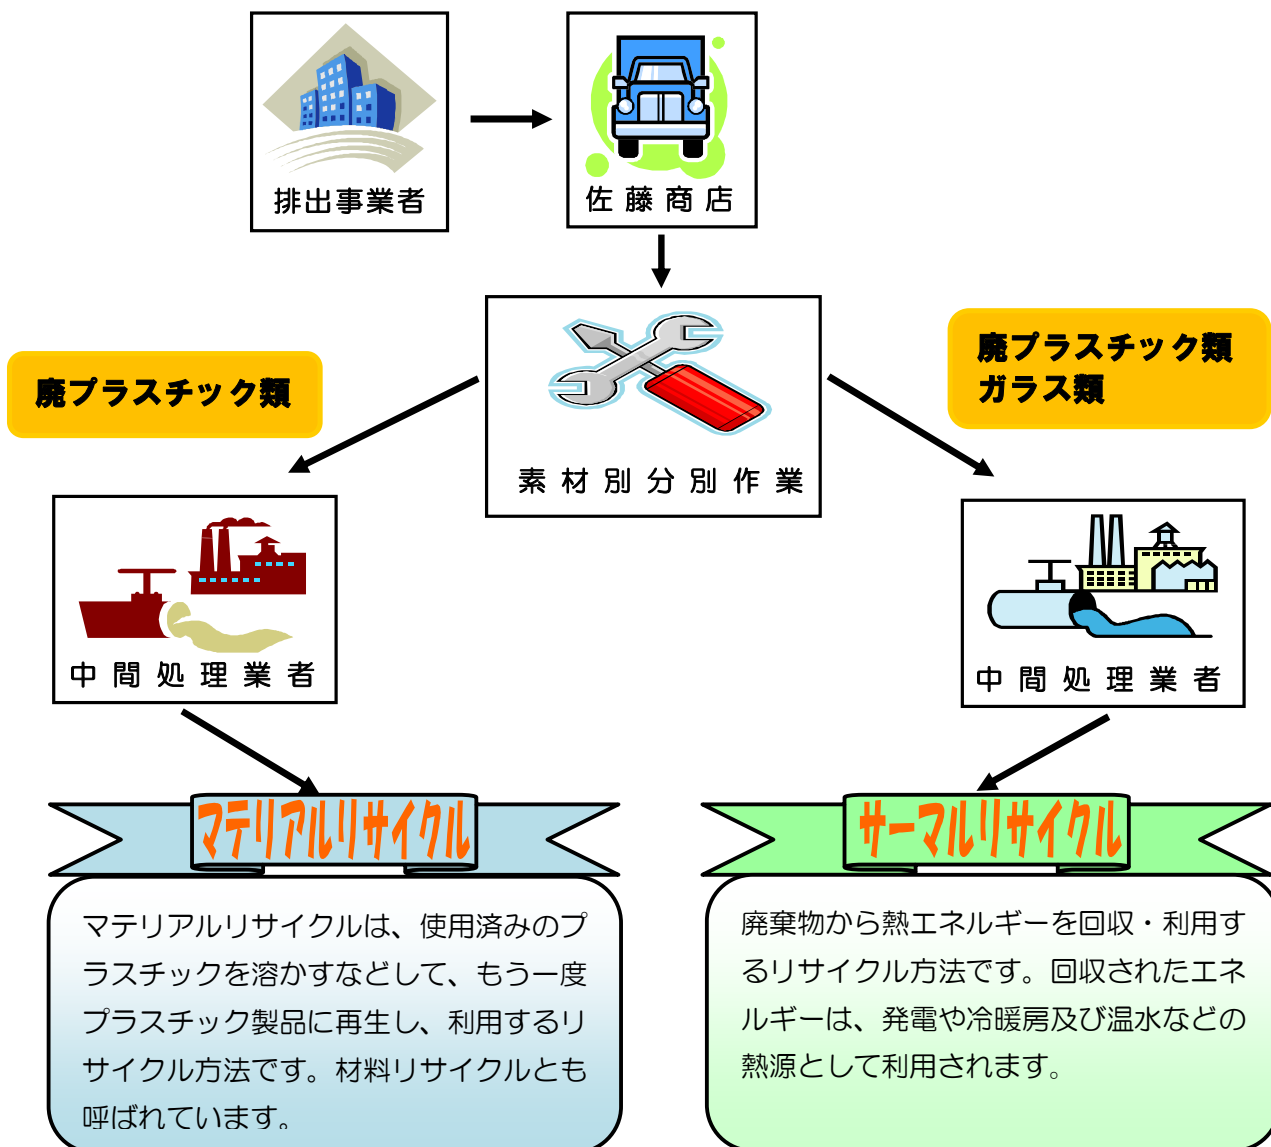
排出事業者

佐藤商店

素材別分別作業

廃プラスチック類

廃プラスチック類
ガラス類

中間処理業者

中間処理業者

マテリアルリサイクル

サーマルリサイクル

マテリアルリサイクルは、使用済みのプラスチックを溶かすなどして、もう一度プラスチック製品に再生し、利用するリサイクル方法です。材料リサイクルとも呼ばれています。

廃棄物から熱エネルギーを回収・利用するリサイクル方法です。回収されたエネルギーは、発電や冷暖房及び温水などの熱源として利用されます。